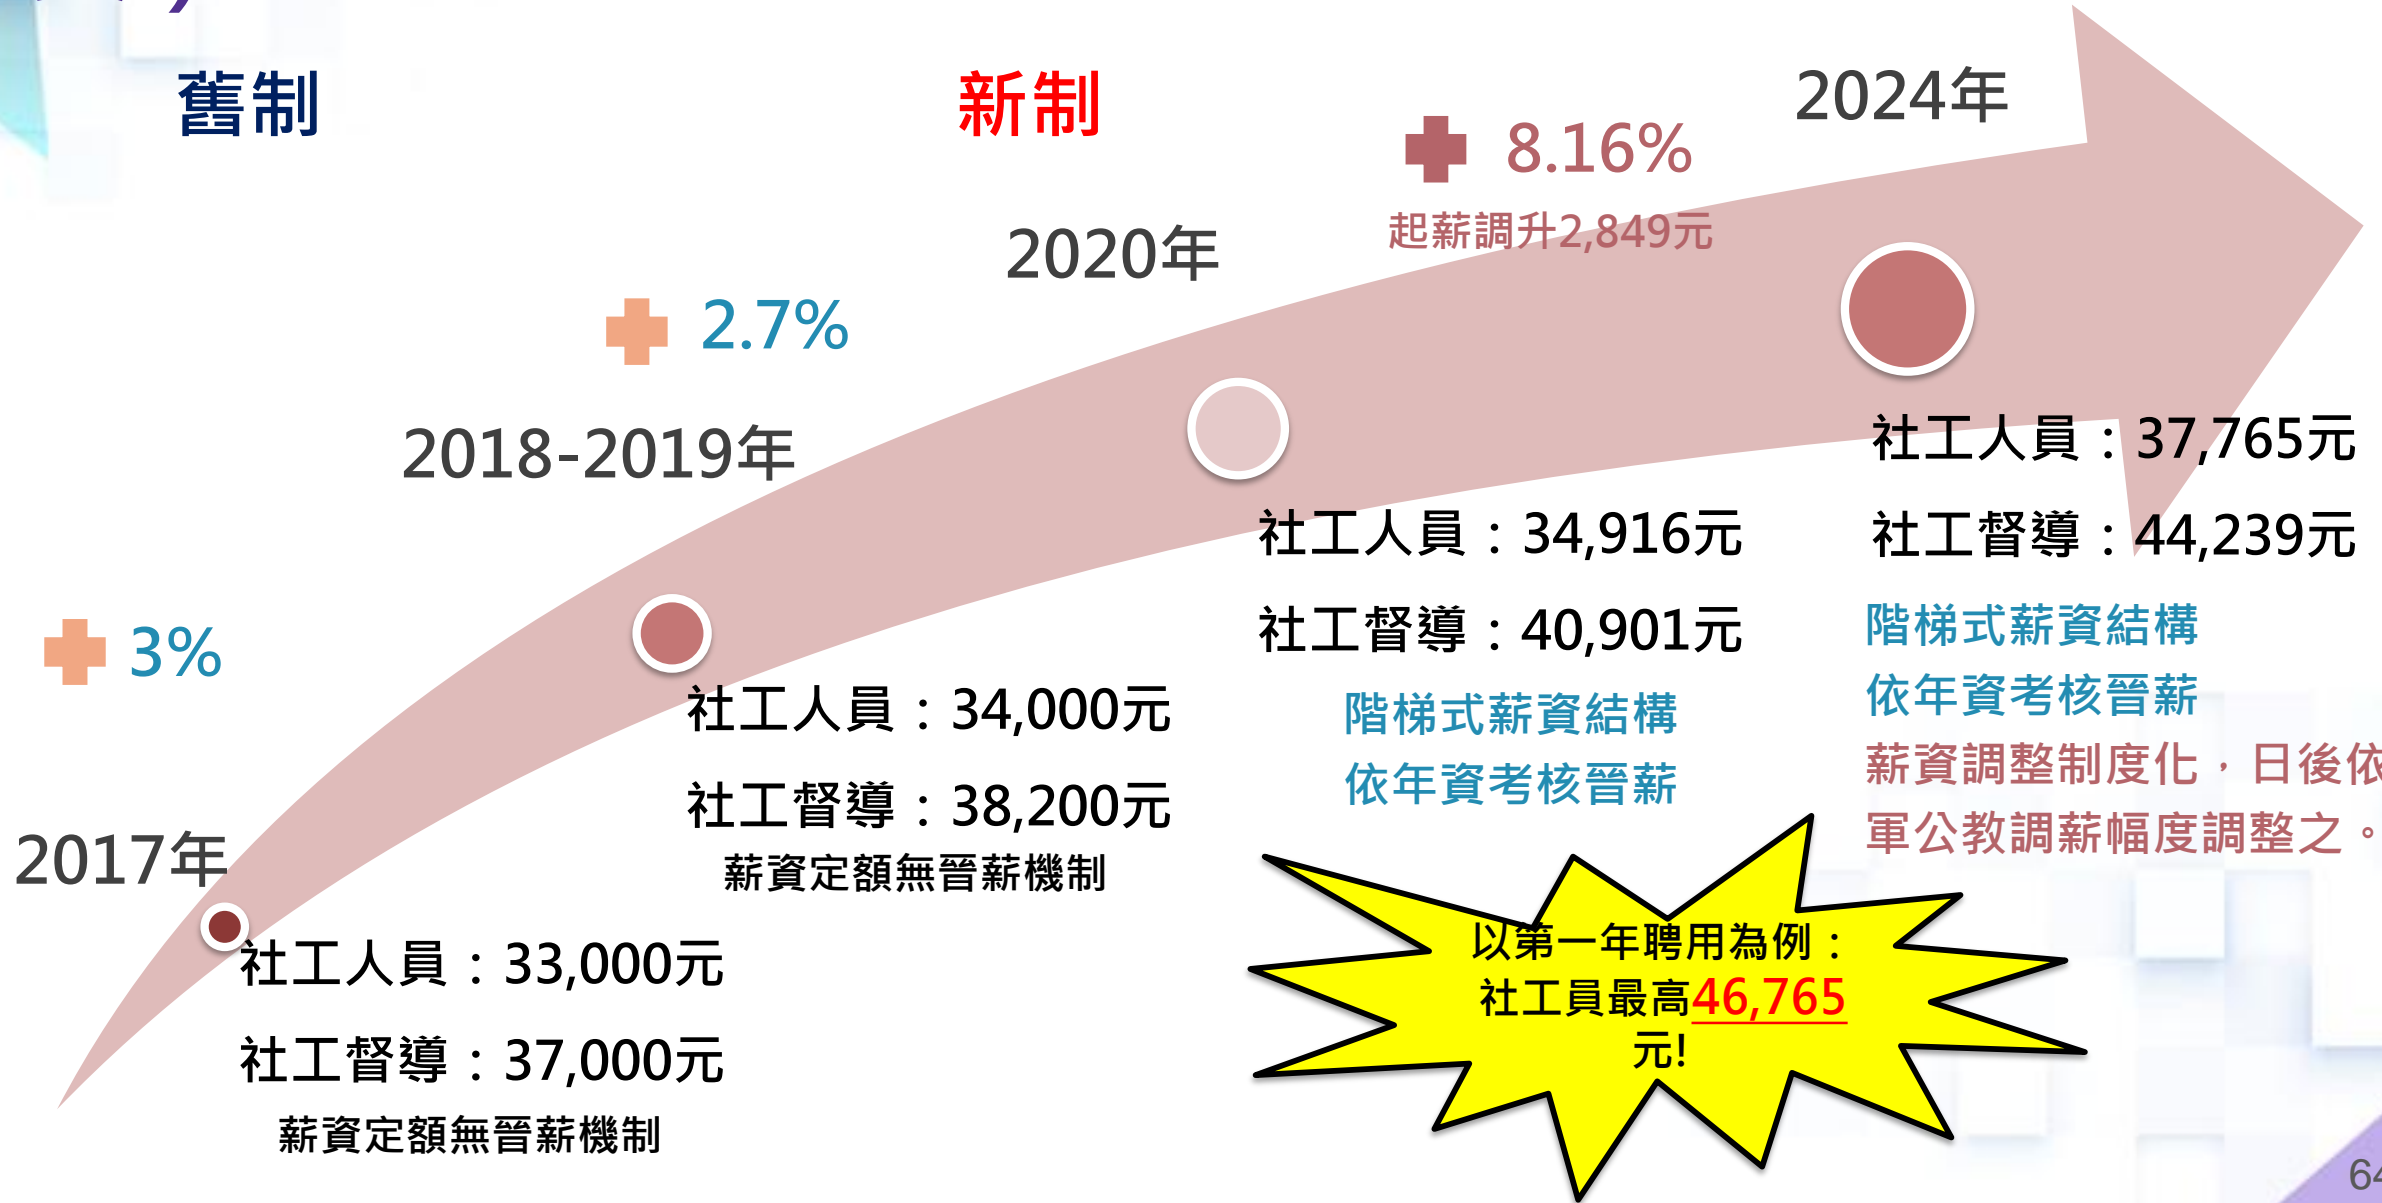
舊制

新制

2024年

8.16%

起薪調升2,849元

2020年

2.7%

2018-2019年

3%

2017年

社工人員：33,000元

社工督導：37,000元

薪資定額無晉薪機制

社工人員：34,000元

社工督導：38,200元

薪資定額無晉薪機制

社工人員：34,916元

社工督導：40,901元

階梯式薪資結構

依年資考核晉薪

社工人員：37,765元

社工督導：44,239元

階梯式薪資結構

依年資考核晉薪

薪資調整制度化，日後依

軍公教調薪幅度調整之。

以第一年聘用為例：社工員最高46,765元!

64